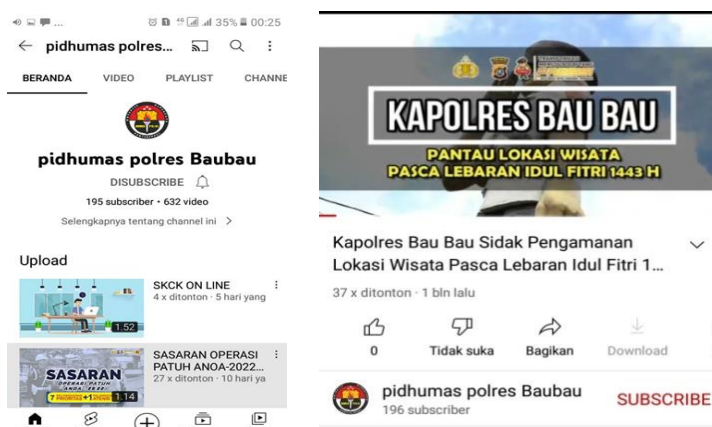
35% 00:25

pidhumas polres...

BERANDA VIDEO PLAYLIST CHANNE

pidhumas polres Baubau

DISUBSCRIBE

195 subscriber • 632 video

Selengkapnya tentang channel ini >

Upload

SKCK ON LINE
4 x ditonton • 5 hari yang

1.52

SASARAN
OPERASI PATUH ANOA 2022
7 PRIORITAS +1 OPERASI

SASARAN OPERASI PATUH ANOA-2022...
27 x ditonton • 10 hari ya

1.14

KAPOLRES BAU BAU

PANTAU LOKASI WISATA PASCA LEBARAN IDUL FITRI 1443 H

Kapolres Bau Bau Sidak Pengamanan Lokasi Wisata Pasca Lebaran Idul Fitri 1...

37 x ditonton • 1 bln lalu

0 Tidak suka Bagikan Download

pidhumas polres Baubau
196 subscriber

SUBSCRIBE